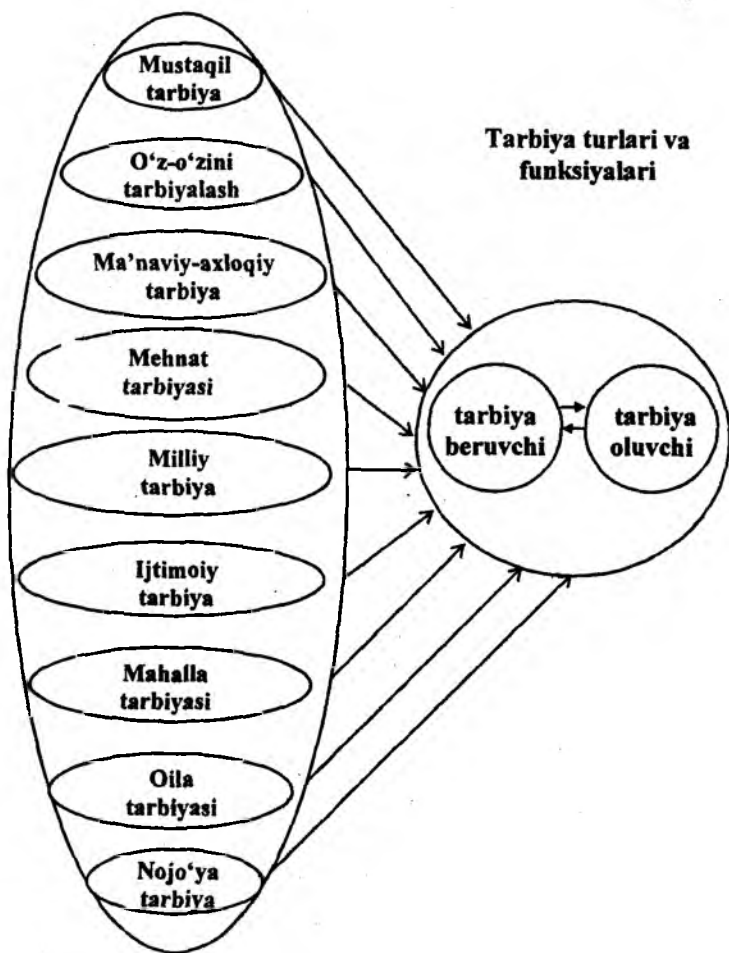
Mustaqil tarbiya

O‘z-o‘zini tarbiyalash

Ma’naviy-axloqiy tarbiya

Mehnat tarbiyasi

Milliy tarbiya

Ijtimoiy tarbiya

Mahalla tarbiyasi

Oila tarbiyasi

Nojo‘ya tarbiya

Tarbiya turlari va funksiyalari

tarbiya beruvchi

tarbiya oluvchi